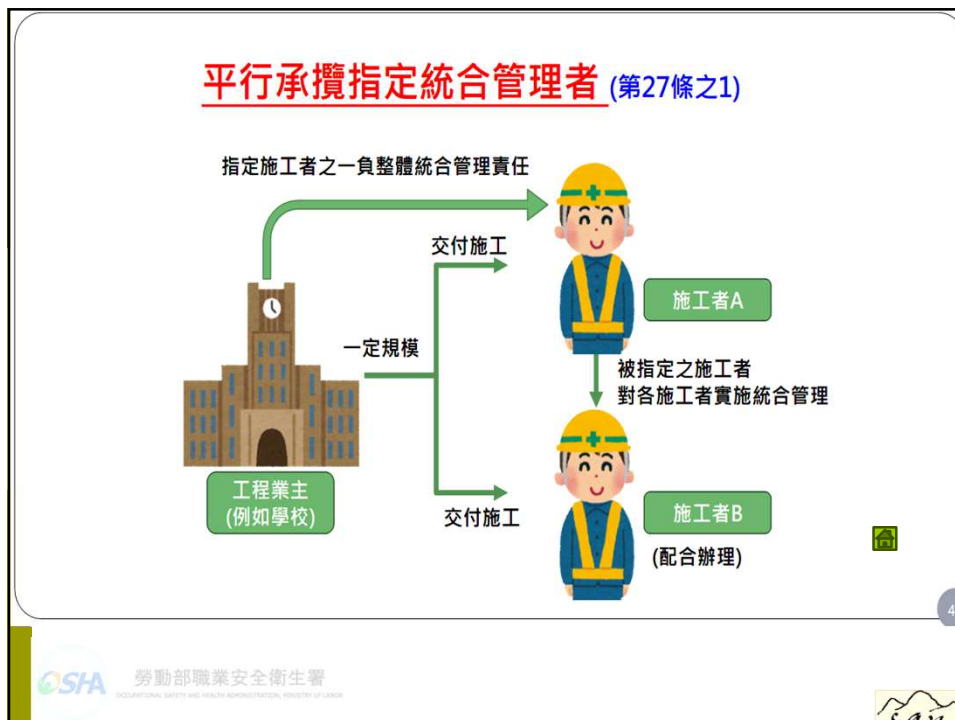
平行承攬指定統合管理者 (第27條之1)

指定施工者之一負整體統合管理責任

交付施工

施工者A

一定規模

被指定之施工者
對各施工者實施統合管理

工程業主
(例如學校)

交付施工

施工者B

(配合辦理)

4

OSHA 勞動部職業安全衛生署
OCCUPATIONAL SAFETY AND HEALTH ADMINISTRATION, MINISTRY OF LABOR